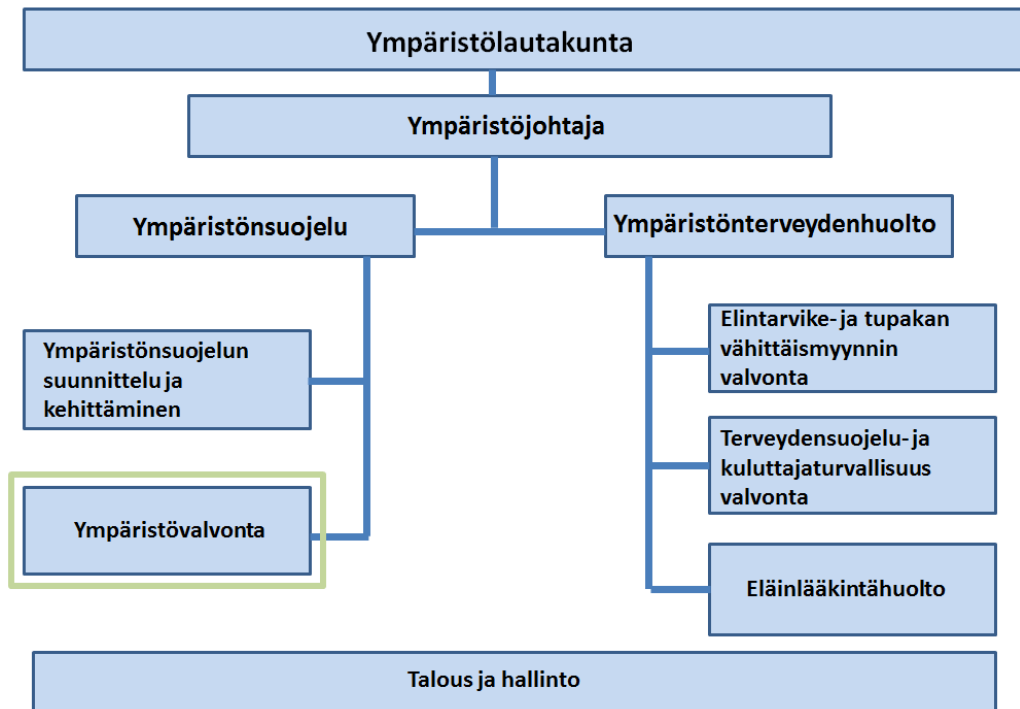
Ympäristölautakunta

Ympäristöjohtaja

Ympäristönsuojelu

Ympäristönterveydenhuolto

Ympäristönsuojelun suunnittelu ja kehittäminen

Ympäristövalvonta

Elintarvike- ja tupakan vähittäismyynnin valvonta

Terveydensuojelu- ja kuluttajaturvallisuus valvonta

Eläinlääkintähuolto

Talous ja hallinto